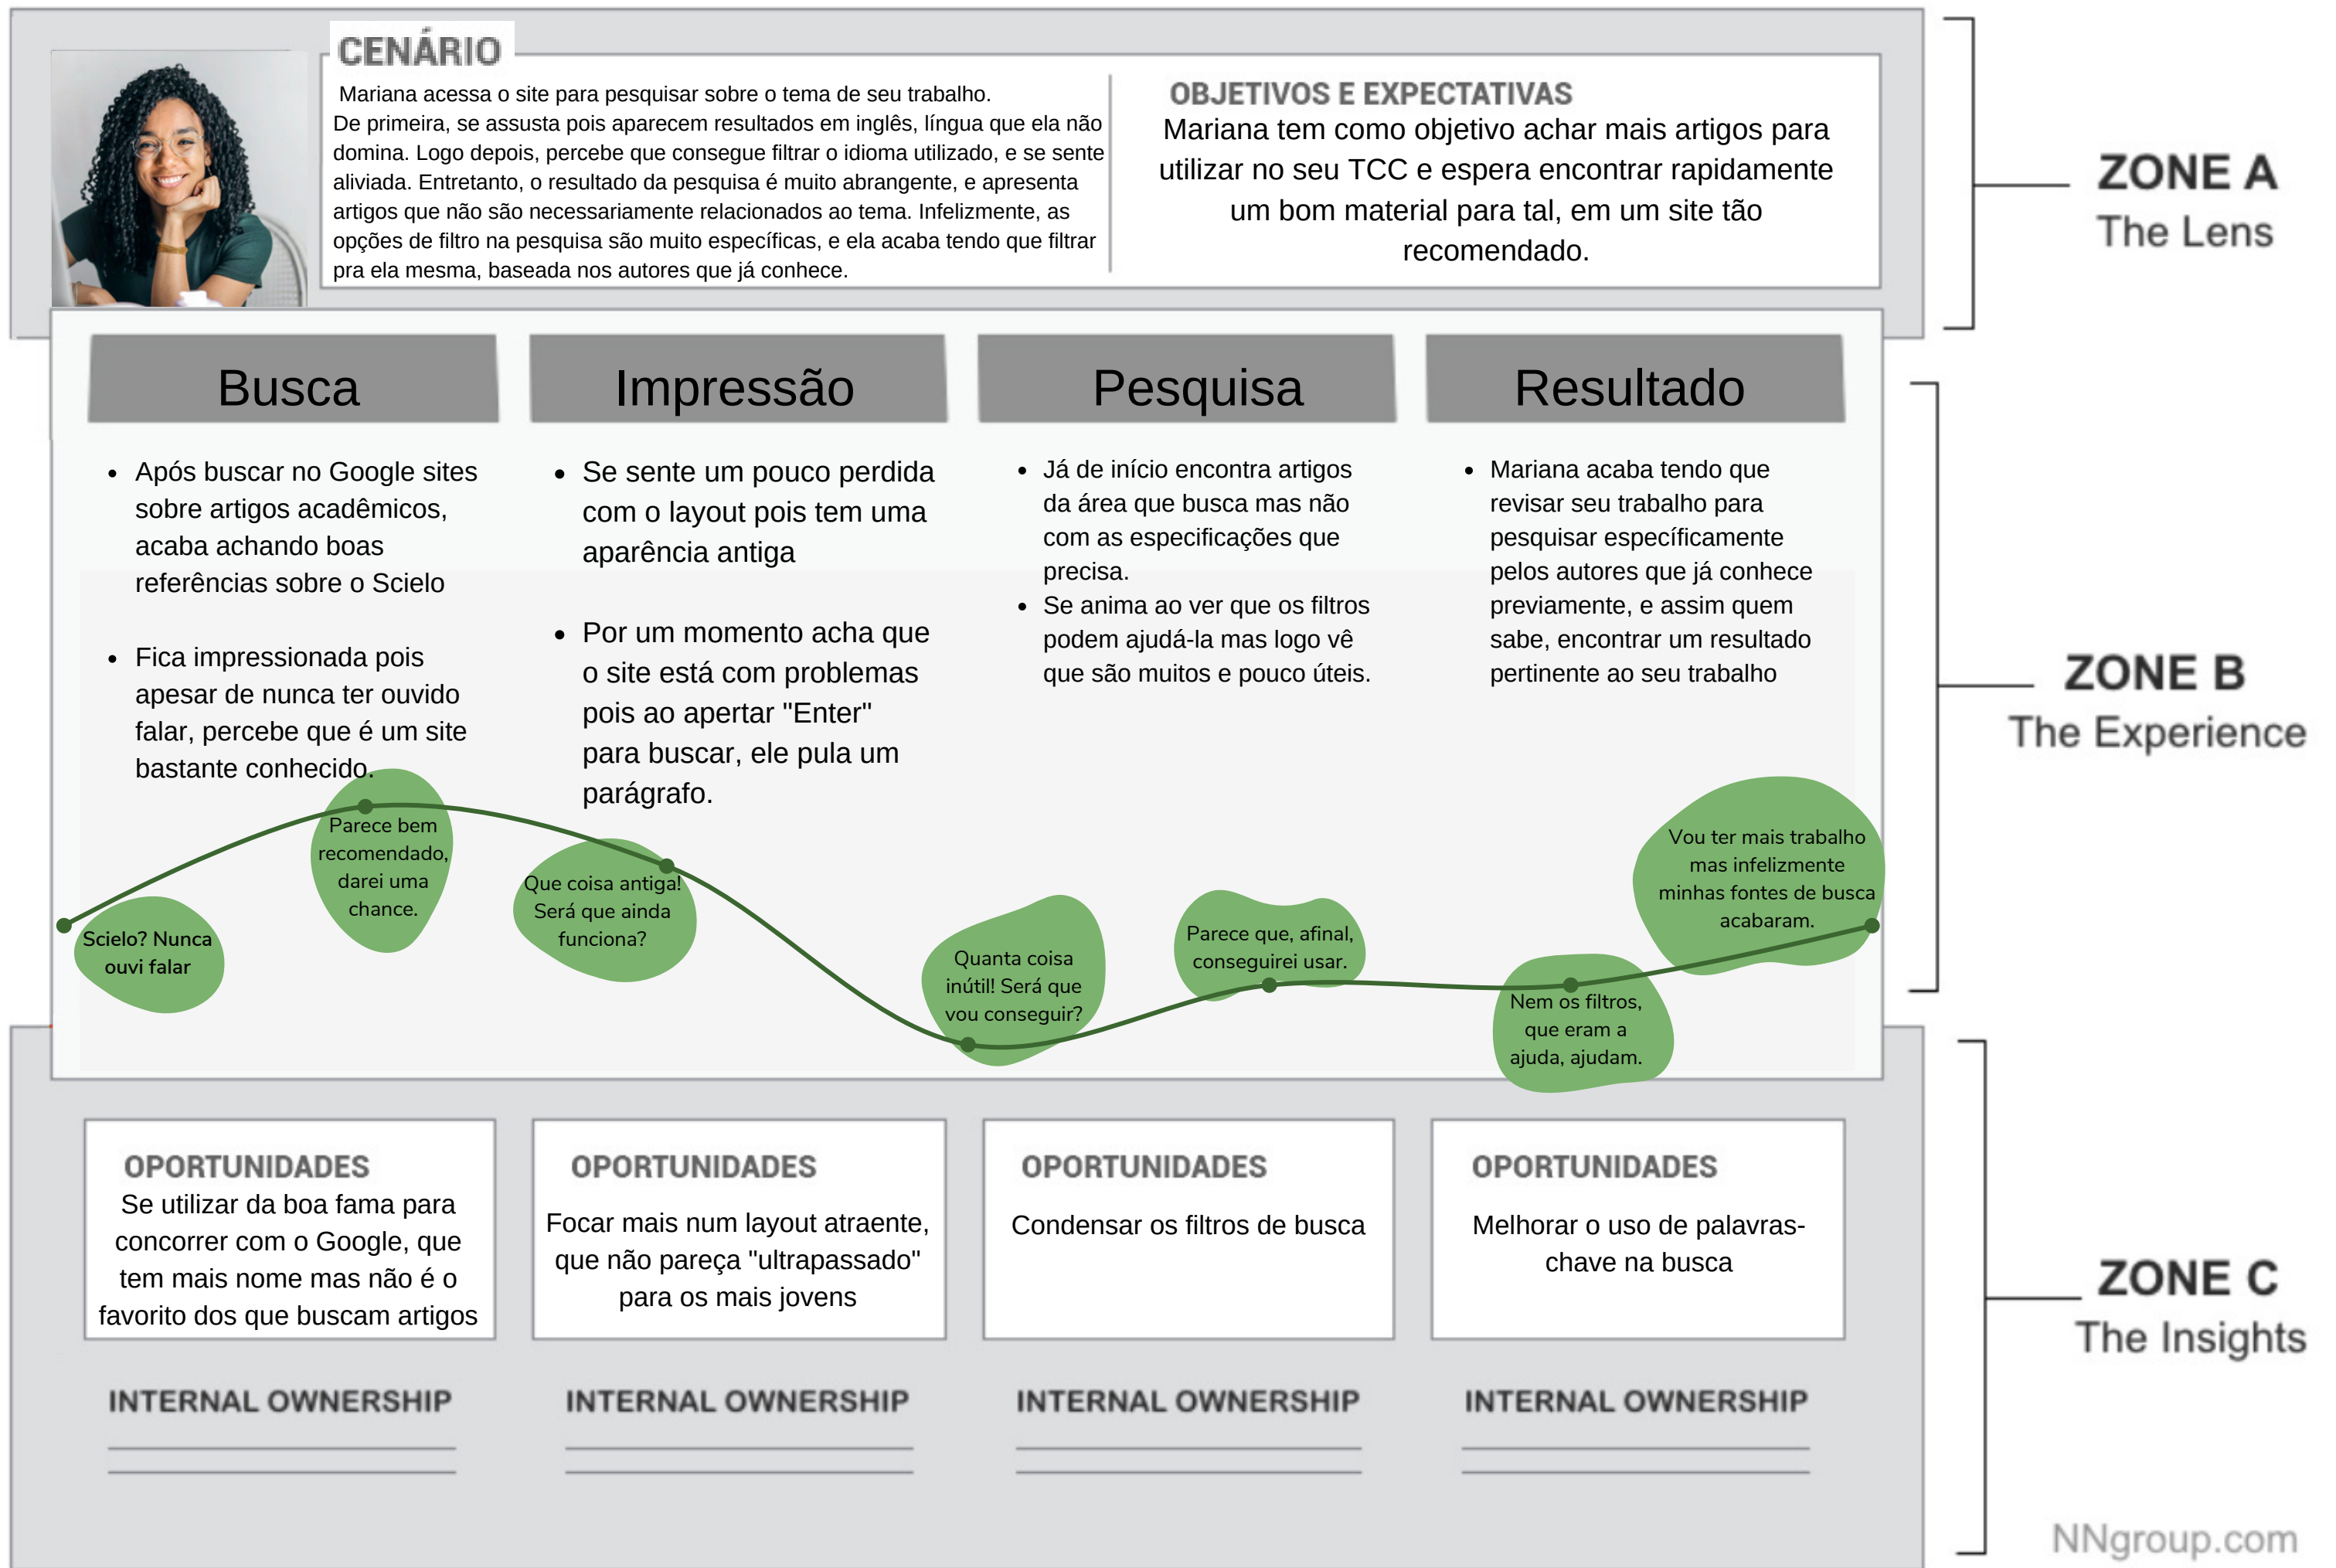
CENÁRIO

Mariana acessa o site para pesquisar sobre o tema de seu trabalho. De primeira, se assusta pois aparecem resultados em inglês, língua que ela não domina. Logo depois, percebe que consegue filtrar o idioma utilizado, e se sente aliviada. Entretanto, o resultado da pesquisa é muito abrangente, e apresenta artigos que não são necessariamente relacionados ao tema. Infelizmente, as opções de filtro na pesquisa são muito específicas, e ela acaba tendo que filtrar pra ela mesma, baseada nos autores que já conhece.

OBJETIVOS E EXPECTATIVAS

Mariana tem como objetivo achar mais artigos para utilizar no seu TCC e espera encontrar rapidamente um bom material para tal, em um site tão recomendado.

ZONE A
The Lens

Busca

- Após buscar no Google sites sobre artigos acadêmicos, acaba achando boas referências sobre o Scielo
- Fica impressionada pois apesar de nunca ter ouvido falar, percebe que é um site bastante conhecido.

Impressão

- Se sente um pouco perdida com o layout pois tem uma aparência antiga
- Por um momento acha que o site está com problemas pois ao apertar "Enter" para buscar, ele pula um parágrafo.

Pesquisa

- Já de início encontra artigos da área que busca mas não com as especificações que precisa.
- Se anima ao ver que os filtros podem ajudá-la mas logo vê que são muitos e pouco úteis.

Resultado

- Mariana acaba tendo que revisar seu trabalho para pesquisar específicamente pelos autores que já conhece previamente, e assim quem sabe, encontrar um resultado pertinente ao seu trabalho

ZONE B
The Experience

Scielo? Nunca ouvi falar

Parece bem recomendado, darei uma chance.

Que coisa antiga! Será que ainda funciona?

Quanta coisa inútil! Será que vou conseguir?

Parece que, afinal, conseguirei usar.

Nem os filtros, que eram a ajuda, ajudam.

Vou ter mais trabalho mas infelizmente minhas fontes de busca acabaram.

OPORTUNIDADES
Se utilizar da boa fama para concorrer com o Google, que tem mais nome mas não é o favorito dos que buscam artigos

OPORTUNIDADES
Focar mais num layout atraente, que não pareça "ultrapassado" para os mais jovens

OPORTUNIDADES
Condensar os filtros de busca

OPORTUNIDADES
Melhorar o uso de palavras-chave na busca

ZONE C
The Insights

INTERNAL OWNERSHIP

INTERNAL OWNERSHIP

INTERNAL OWNERSHIP

INTERNAL OWNERSHIP

NNgroup.com